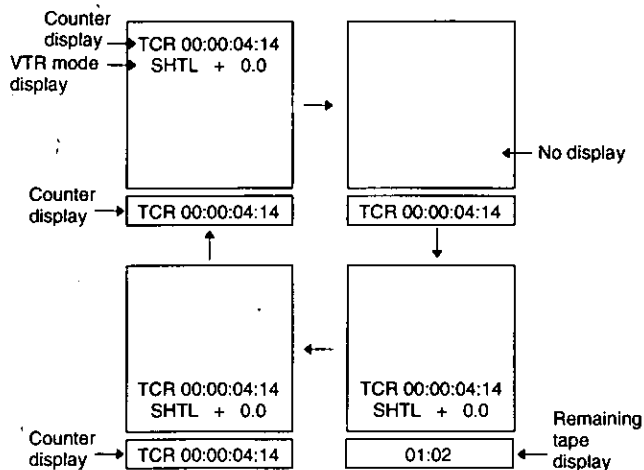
Counter display

VTR mode display

TCR 00:00:04:14
SHTL + 0.0

No display

Counter display

TCR 00:00:04:14

TCR 00:00:04:14

TCR 00:00:04:14
SHTL + 0.0

TCR 00:00:04:14
SHTL + 0.0

Counter display

TCR 00:00:04:14

01:02

Remaining tape display